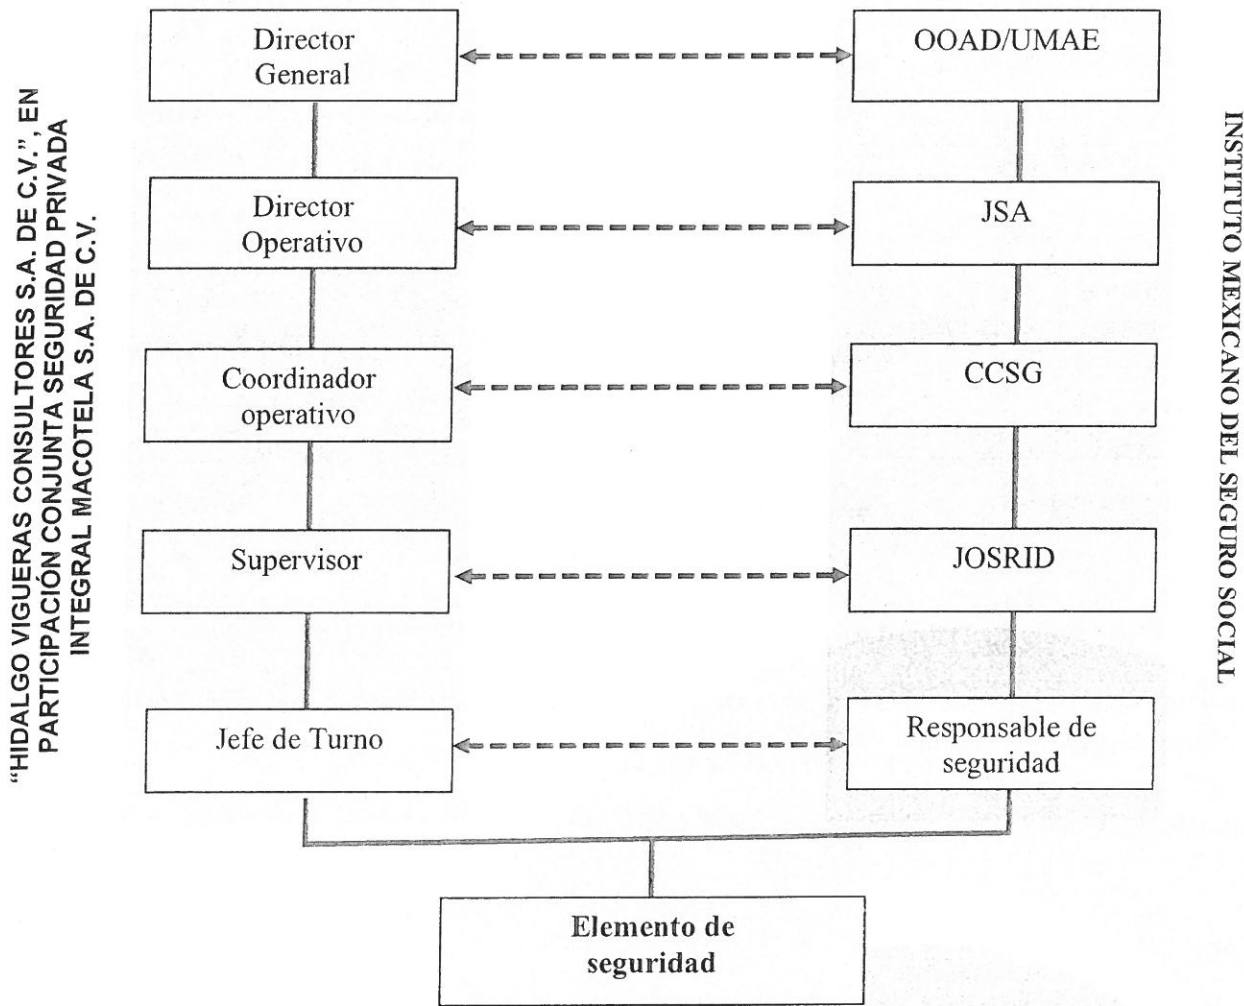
"HIDALGO VIGUERAS CONSULTORES S.A. DE C.V.", EN PARTICIPACIÓN CONJUNTA SEGURIDAD PRIVADA INTEGRAL MACOTELA S.A. DE C.V.

Director General

Director Operativo

Coordinador operativo

Supervisor

Jefe de Turno

OOAD/UMAE

JSA

CCSG

JOSRID

Responsable de seguridad

Elemento de seguridad

INSTITUTO MEXICANO DEL SEGURO SOCIAL